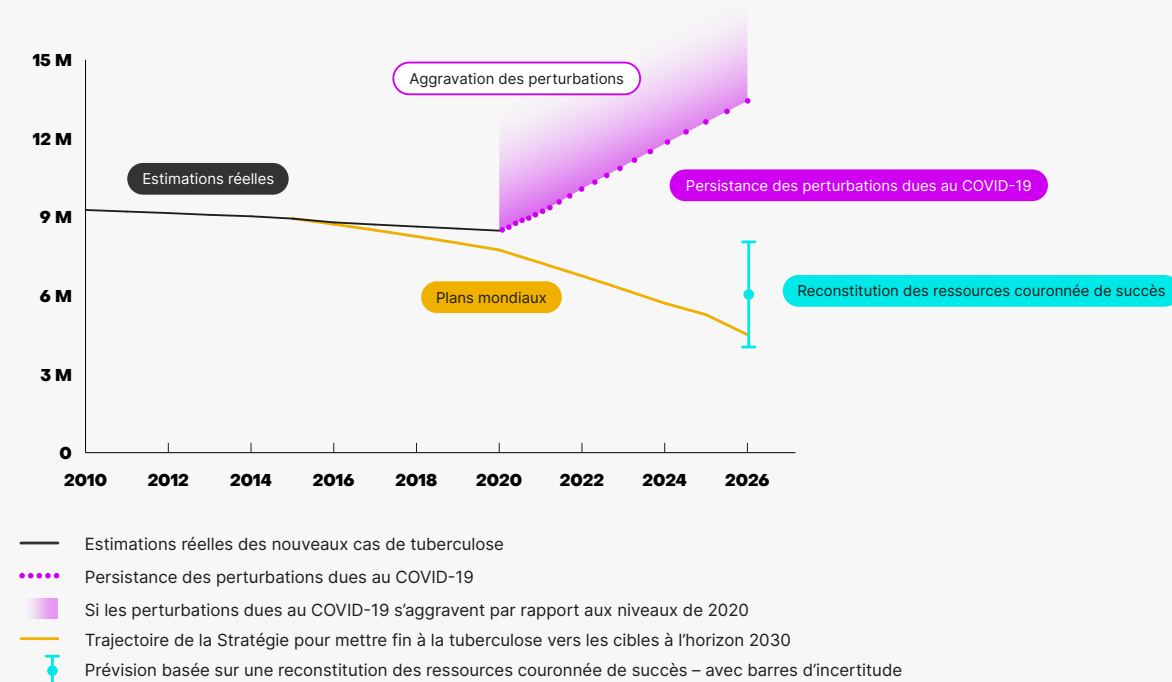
15 M
12 M
9 M
6 M
3 M
0

2010 2012 2014 2016 2018 2020 2022 2024 2026

Aggravation des perturbations

Estimations réelles

Persistance des perturbations dues au COVID-19

Plans mondiaux

Reconstitution des ressources couronnée de succès

Estimations réelles des nouveaux cas de tuberculose

Persistance des perturbations dues au COVID-19

Si les perturbations dues au COVID-19 s'aggravent par rapport aux niveaux de 2020

Trajectoire de la Stratégie pour mettre fin à la tuberculose vers les cibles à l'horizon 2030

Prévision basée sur une reconstitution des ressources couronnée de succès – avec barres d'incertitude